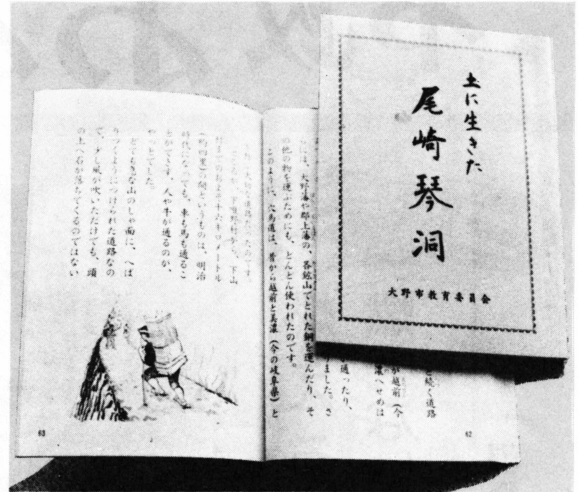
土に生きた
尾崎琴洞
大野市教育委員会

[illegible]
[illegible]下山
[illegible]メートル
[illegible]明治
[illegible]通るこ
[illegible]通るのか、
どこも山のしゃ面に、へば
りつくようにつけられた道路なの
で、すこし風が吹いただけでも、頭
の上の石がおちてくるのではない

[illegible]大野郡上庄の、荒島山でとれた銅を運んだり、
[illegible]その他の物を運ぶために、どんどん使われたのです。
このように、九頭竜川は、昔から越前と美濃（今の岐阜県）と
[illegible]が越前（今
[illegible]美濃へ
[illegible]通ったり、
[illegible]ました。
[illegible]と続く道路
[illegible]

63
62